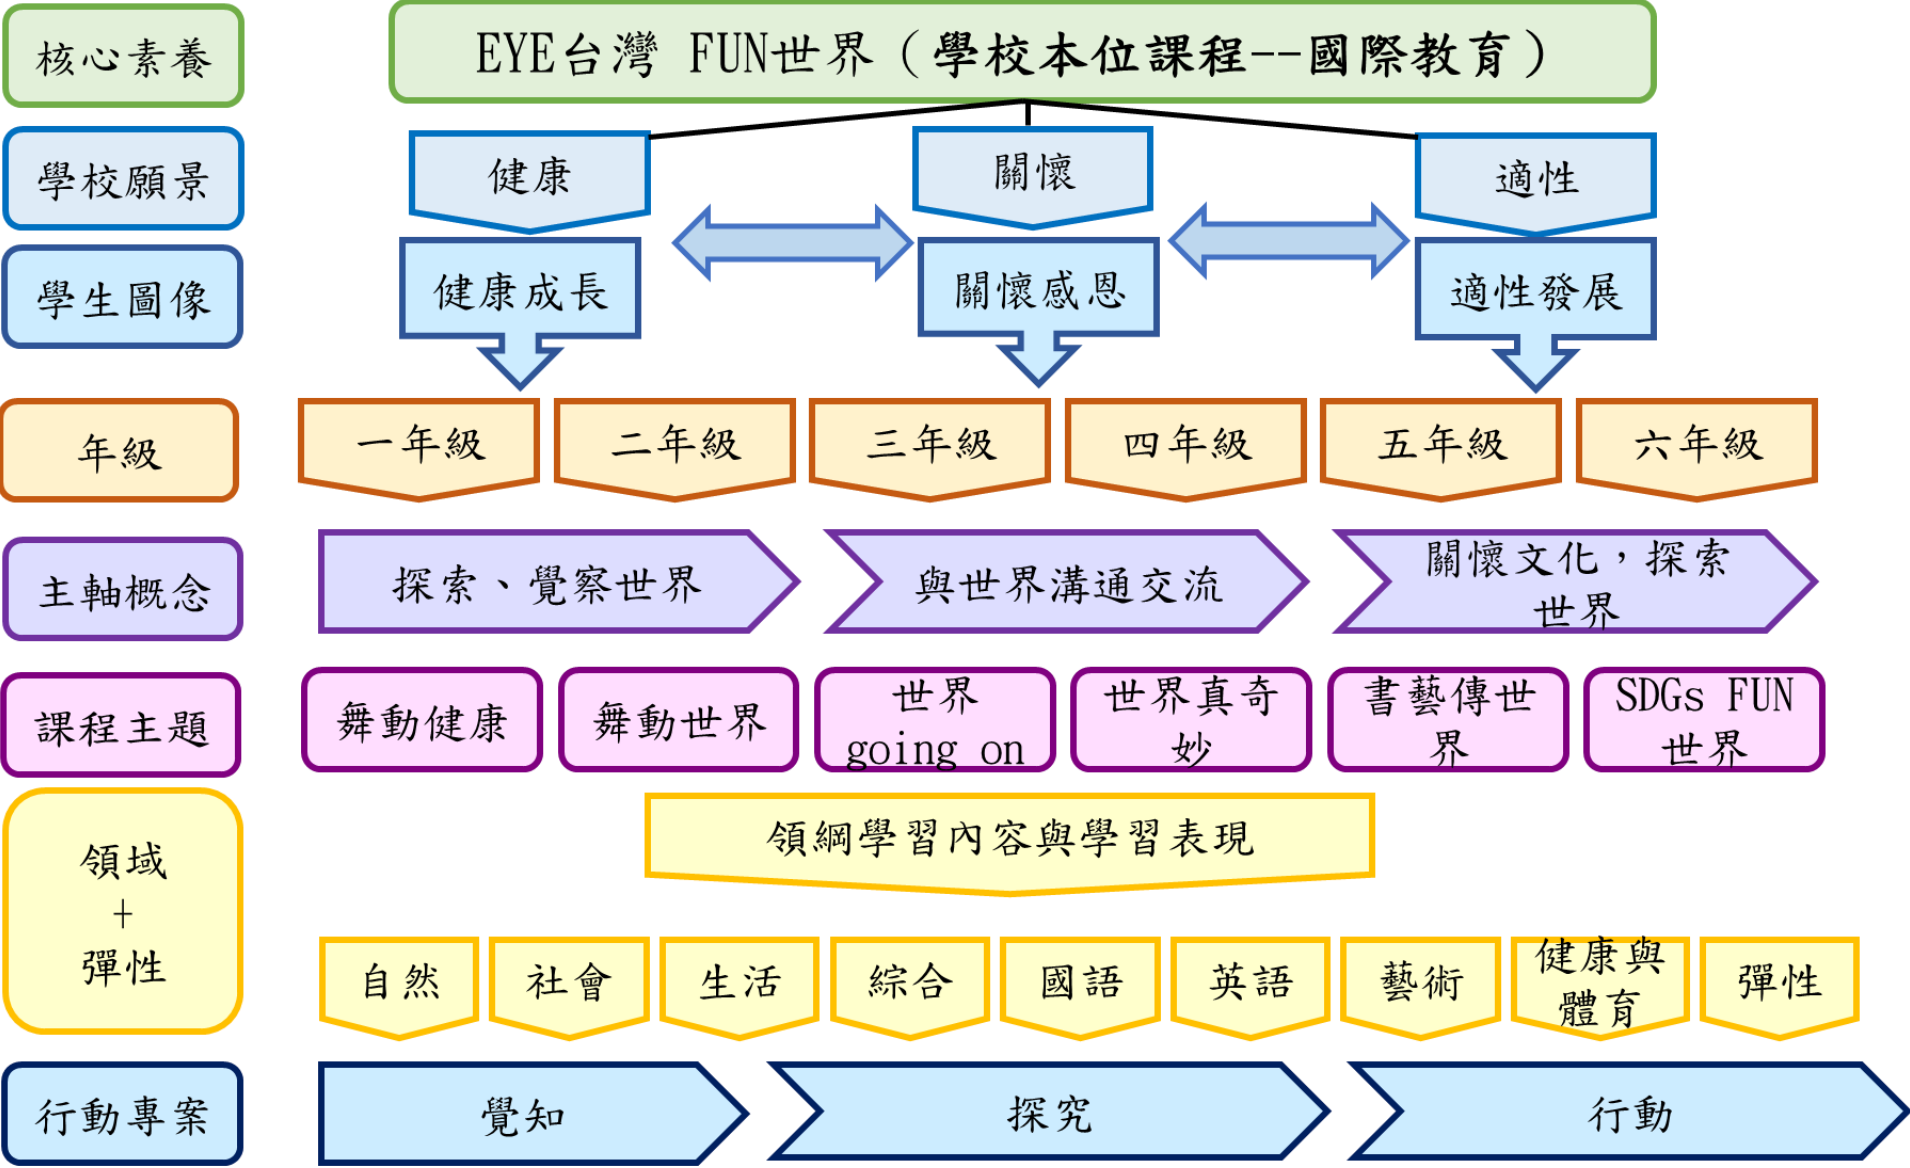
核心素養

EYE台灣 FUN世界（學校本位課程--國際教育）

學校願景

健康

關懷

適性

學生圖像

健康成長

關懷感恩

適性發展

年級

一年級

二年級

三年級

四年級

五年級

六年級

主軸概念

探索、覺察世界

與世界溝通交流

關懷文化，探索世界

課程主題

舞動健康

舞動世界

世界 going on

世界真奇妙

書藝傳世界

SDGs FUN 世界

領域 + 彈性

領綱學習內容與學習表現

自然

社會

生活

綜合

國語

英語

藝術

健康與體育

彈性

行動專案

覺知

探究

行動